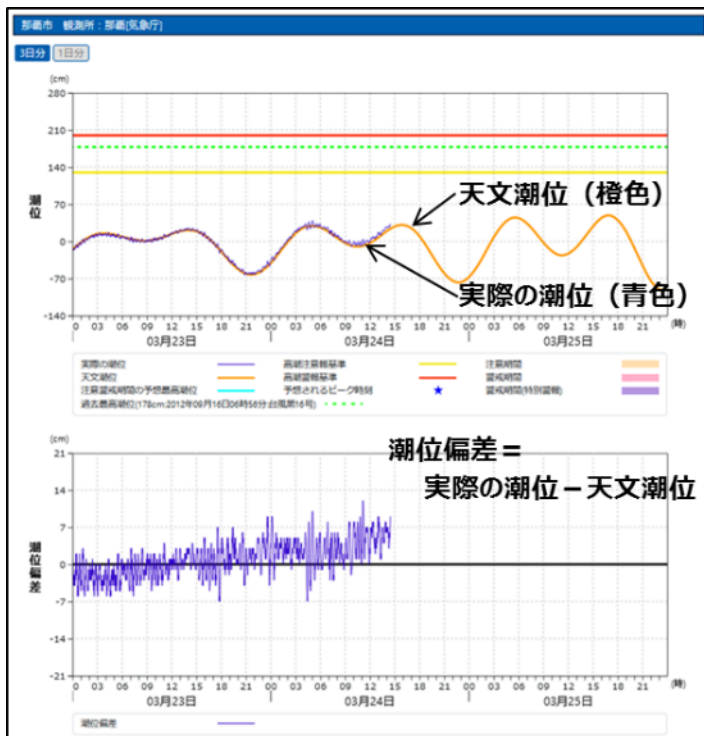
那覇市　観測所：那覇(気象庁)

3日分　1日分

(cm)
280
210
140
70
0
-70
-140

潮位

天文潮位（橙色）

実際の潮位（青色）

00 03 06 09 12 15 18 21 00 03 06 09 12 15 18 21 00 03 06 09 12 15 18 21 (時)
03月23日　03月24日　03月25日

実際の潮位　高潮注意報基準　注意期間
天文潮位　高潮警報基準　警戒期間
注意警戒期間の予想最高潮位　予想されるピーク時刻　警戒期間(特別警報)
過去最高潮位(178cm:2012年09月16日06時56分:台風第16号)

(cm)
21
14
7
0
-7
-14
-21

潮位偏差

潮位偏差＝
実際の潮位－天文潮位

00 03 06 09 12 15 18 21 00 03 06 09 12 15 18 21 00 03 06 09 12 15 18 21 (時)
03月23日　03月24日　03月25日

潮位偏差